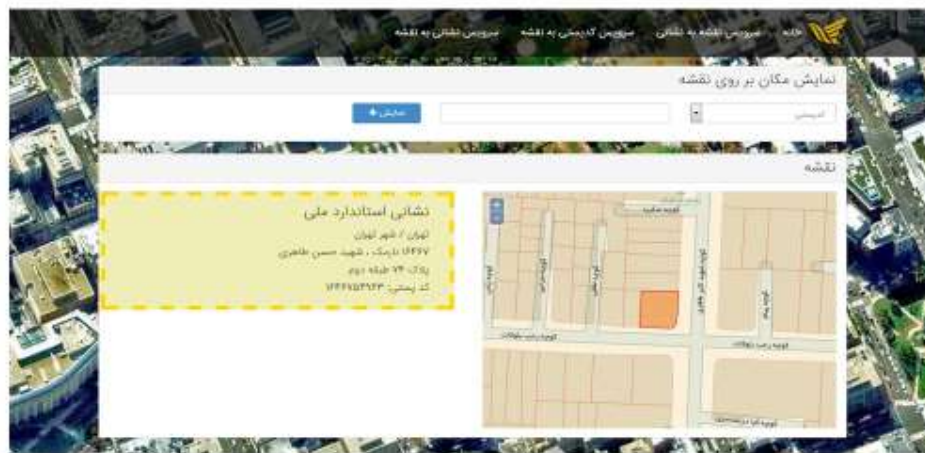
خانه سرویس نقشه به نشانی سرویس کدپستی به نقشه سرویس نشانی به نقشه

نمایش مکان بر روی نقشه

کدپستی

نمایش +

نقشه

نشانی استاندارد ملی

تهران / شهر تهران

۱۶۴۶۷ دازیک ، شهید حسن طاهری

پلاک ۷۴ طبقه دوم

کد پستی: ۱۶۴۶۷۵۳۹۲۳

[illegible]